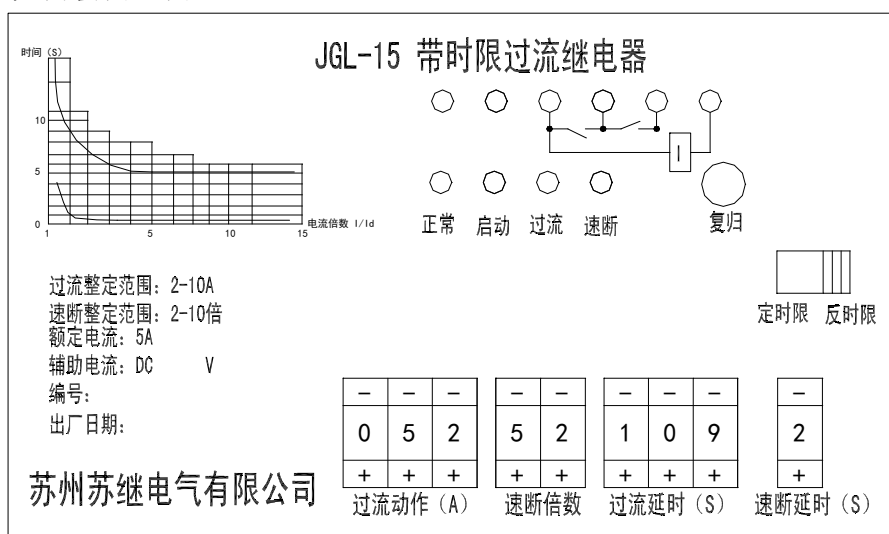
JGL-15 带时限过流继电器

时间 (S)

10

5

0

1

5

10

15

电流倍数 I/Id

I

正常 启动 过流 速断

复归

过流整定范围：2-10A
速断整定范围：2-10倍
额定电流：5A
辅助电流：DC V
编号：
出厂日期：

定时限 反时限

| – | – | – |
|---|---|---|
| 0 | 5 | 2 |
| + | + | + |

过流动作（A）

| – | – |
|---|---|
| 5 | 2 |
| + | + |

速断倍数

| – | – | – |
|---|---|---|
| 1 | 0 | 9 |
| + | + | + |

过流延时（S）

| – |
|---|
| 2 |
| + |

速断延时（S）

苏州苏继电气有限公司